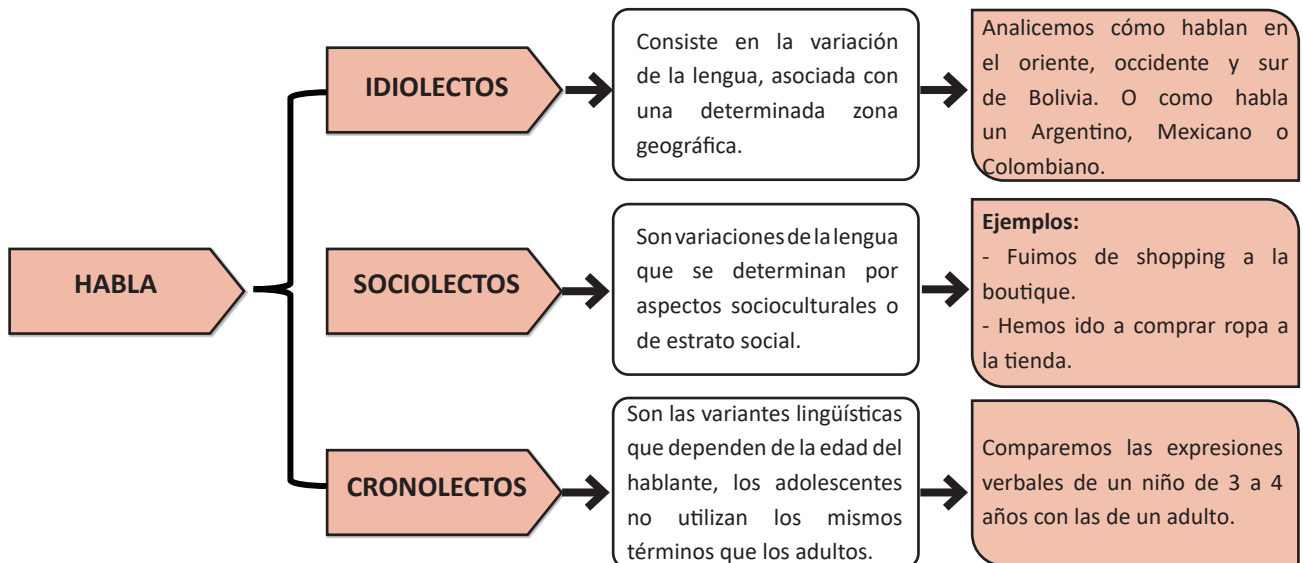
HABLA

IDIOLECTOS

Consiste en la variación de la lengua, asociada con una determinada zona geográfica.

Analicemos cómo hablan en el oriente, occidente y sur de Bolivia. O como habla un Argentino, Mexicano o Colombiano.

SOCIOLECTOS

Son variaciones de la lengua que se determinan por aspectos socioculturales o de estrato social.

Ejemplos:
- Fuimos de shopping a la boutique.
- Hemos ido a comprar ropa a la tienda.

CRONOLECTOS

Son las variantes lingüísticas que dependen de la edad del hablante, los adolescentes no utilizan los mismos términos que los adultos.

Comparemos las expresiones verbales de un niño de 3 a 4 años con las de un adulto.